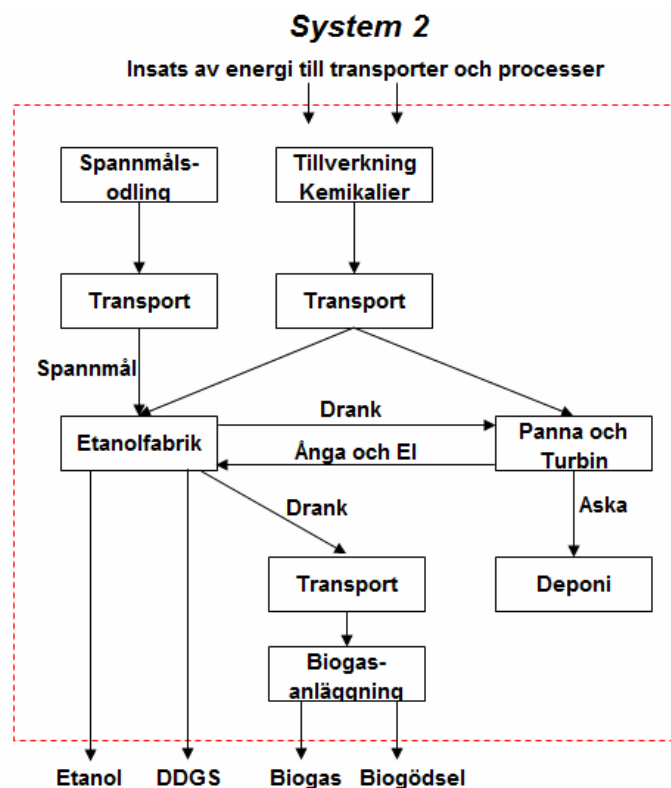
System 2

Insats av energi till transporter och processer

Spannmålsodling

Tillverkning Kemikalier

Transport

Transport

Spannmål

Etanolfabrik

Drank

Ånga och El

Panna och Turbin

Drank

Aska

Transport

Deponi

Biogasanläggning

Etanol

DDGS

Biogas

Biogödsel